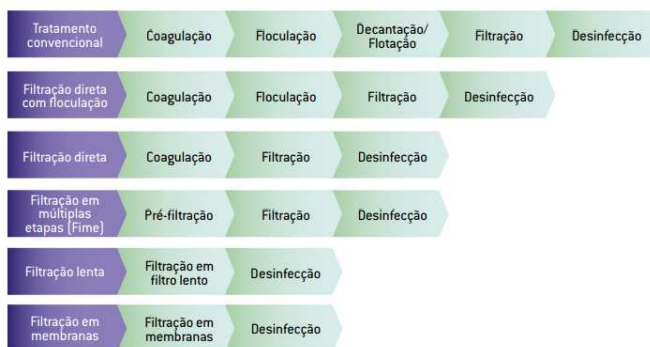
Tratamento convencional
Coagulação
Floculação
Decantação/ Flotação
Filtração
Desinfecção

Filtração direta com floculação
Coagulação
Floculação
Filtração
Desinfecção

Filtração direta
Coagulação
Filtração
Desinfecção

Filtração em múltiplas etapas (Fime)
Pré-filtração
Filtração
Desinfecção

Filtração lenta
Filtração em filtro lento
Desinfecção

Filtração em membranas
Filtração em membranas
Desinfecção